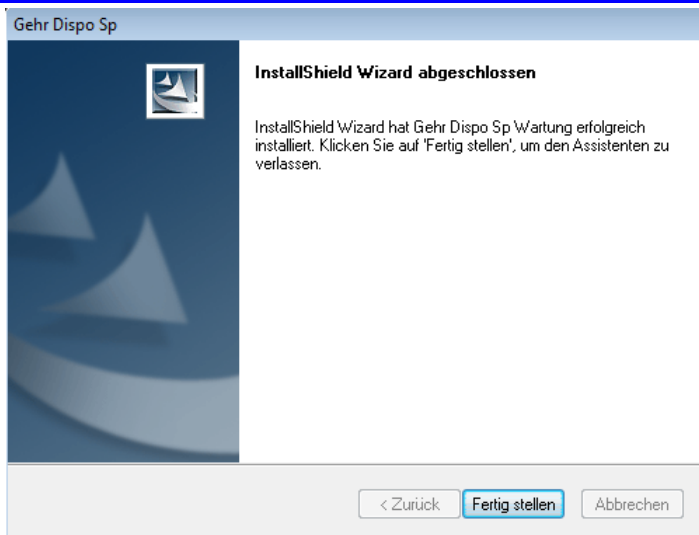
Gehr Dispo Sp

InstallShield Wizard abgeschlossen

InstallShield Wizard hat Gehr Dispo Sp Wartung erfolgreich installiert. Klicken Sie auf 'Fertig stellen', um den Assistenten zu verlassen.

< Zurück

Fertig stellen

Abbrechen